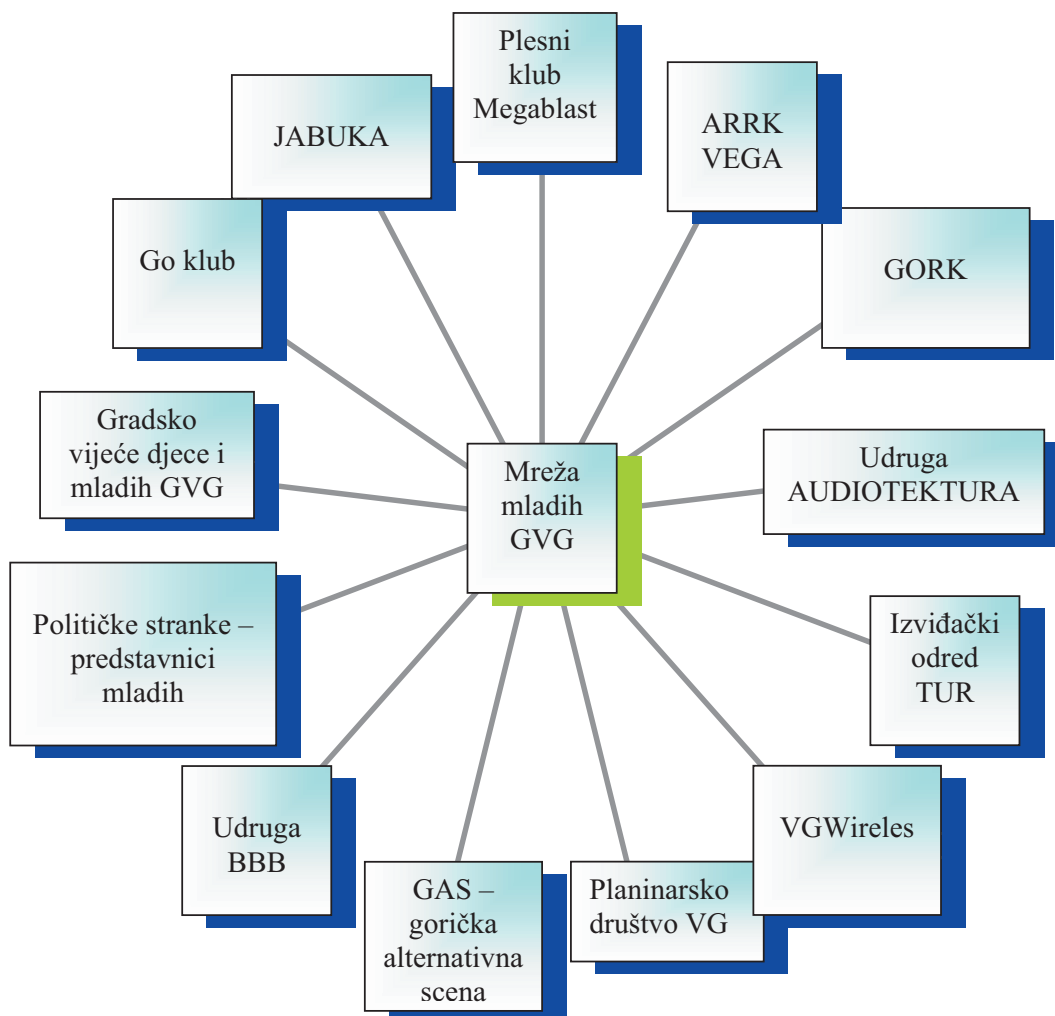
Plesni klub Megablast

JABUKA

ARRK VEGA

Go klub

GORK

Gradsko vijeće djece i mladih GVG

Mreža mladih GVG

Udruga AUDIOTEKTURA

Političke stranke – predstavnici mladih

Izviđački odred TUR

Udruga BBB

VGWireles

GAS – gorička alternativna scena

Planinarsko društvo VG